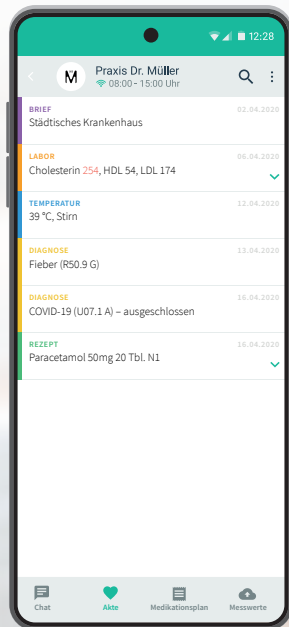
12:28

M Praxis Dr. Müller
08:00 - 15:00 Uhr

BRIEF 02.04.2020
Städtisches Krankenhaus

LABOR 06.04.2020
Cholesterin 254, HDL 54, LDL 174

TEMPERATUR 12.04.2020
39 °C, Stirn

DIAGNOSE 13.04.2020
Fieber (R50.9 G)

DIAGNOSE 16.04.2020
COVID-19 (U07.1 A) – ausgeschlossen

REZEPT 16.04.2020
Paracetamol 50mg 20 Tbl. N1

Chat
Akte
Medikationsplan
Messwerte